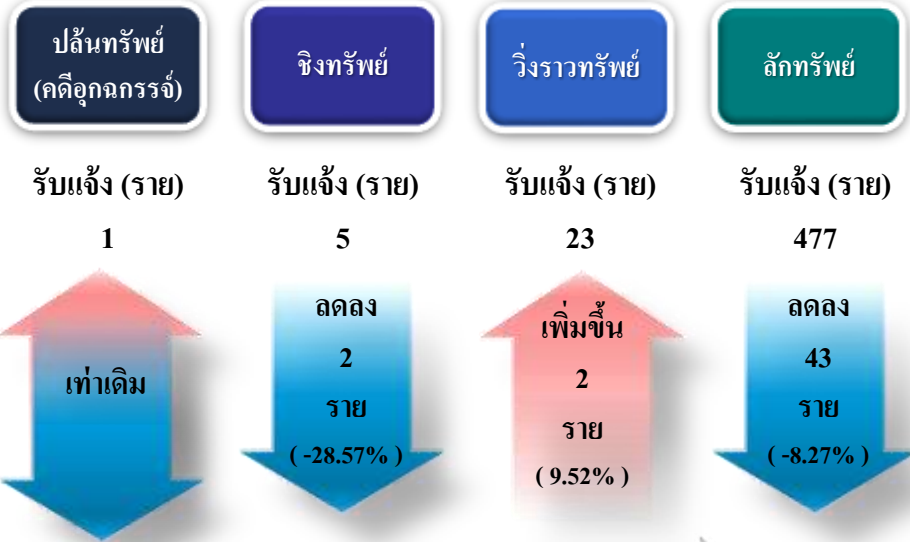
ปล้นทรัพย์ (คดีอุกฉกรรจ์)

รับแจ้ง (ราย)

1

เท่าเดิม

ชิงทรัพย์

รับแจ้ง (ราย)

5

ลดลง

2

ราย

( -28.57% )

วิ่งราวทรัพย์

รับแจ้ง (ราย)

23

เพิ่มขึ้น

2

ราย

( 9.52% )

ลักทรัพย์

รับแจ้ง (ราย)

477

ลดลง

43

ราย

( -8.27% )